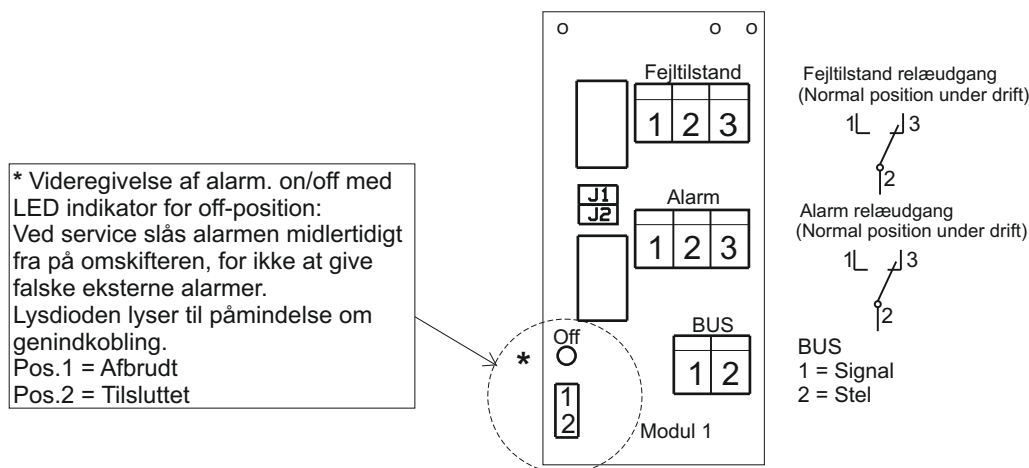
* Videregivelse af alarm. on/off med LED indikator for off-position:
Ved service slås alarmen midlertidigt fra på omskifteren, for ikke at give falske eksterne alarmer.
Lysdioden lyser til påmindelse om genindkobling.
Pos.1 = Afbrudt
Pos.2 = Tilsluttet

Fejltilstand
1 2 3
J1
J2
Alarm
1 2 3
Off
*
1
2
BUS
1 2
Modul 1

Fejltilstand relæudgang
(Normal position under drift)
1 3
2

Alarm relæudgang
(Normal position under drift)
1 3
2

BUS
1 = Signal
2 = Stel